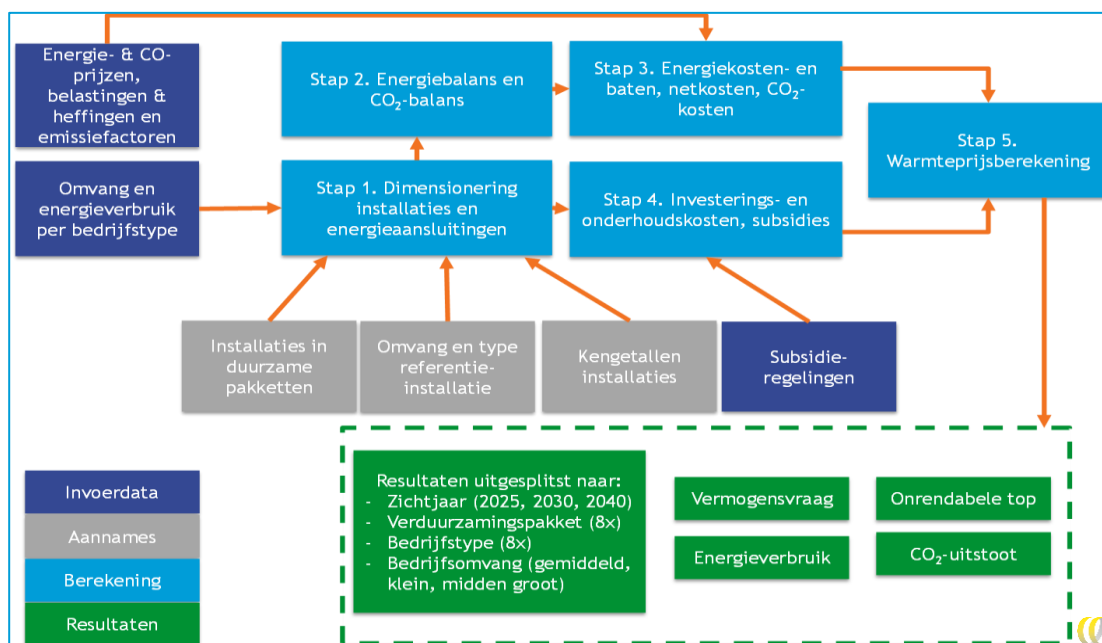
Energie- & CO-prijzen, belastingen & heffingen en emissiefactoren

Stap 2. Energiebalans en $CO_2$-balans

Stap 3. Energiekosten- en baten, netkosten, $CO_2$-kosten

Stap 5. Warmteprijsberekening

Omvang en energieverbruik per bedrijfstype

Stap 1. Dimensionering installaties en energieaansluitingen

Stap 4. Investerings- en onderhoudskosten, subsidies

Installaties in duurzame pakketten

Omvang en type referentie-installatie

Kengetallen installaties

Subsidie-regelingen

Invoerdata

Aannames

Berekening

Resultaten

Resultaten uitgesplitst naar:
- Zichtjaar (2025, 2030, 2040)
- Verduurzamingspakket (8x)
- Bedrijfstype (8x)
- Bedrijfsomvang (gemiddeld, klein, midden groot)

Vermogensvraag

Onrendabele top

Energieverbruik

$CO_2$-uitstoot